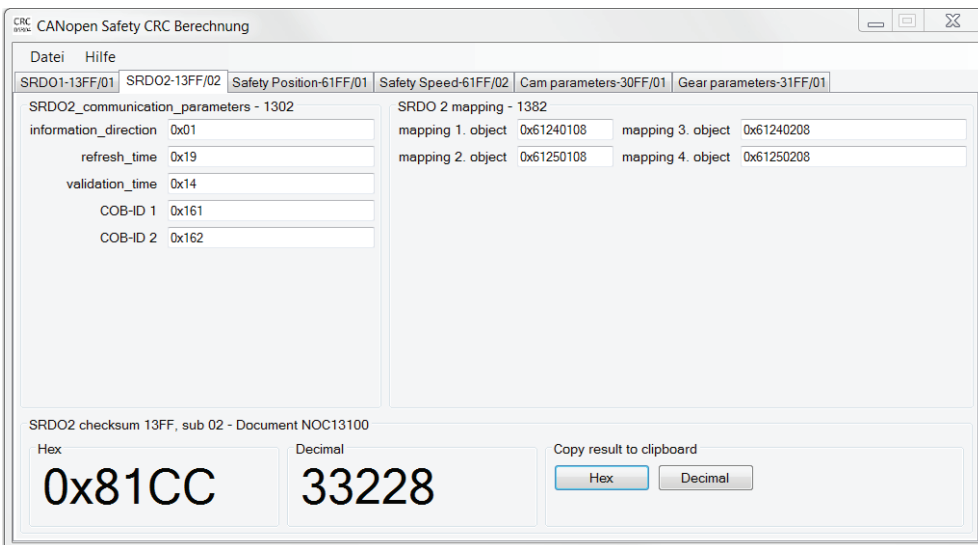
CRC CANopen Safety CRC Berechnung

Datei Hilfe

SRDO1-13FF/01 SRDO2-13FF/02 Safety Position-61FF/01 Safety Speed-61FF/02 Cam parameters-30FF/01 Gear parameters-31FF/01

SRDO2_communication_parameters - 1302

information_direction 0x01

refresh_time 0x19

validation_time 0x14

COB-ID 1 0x161

COB-ID 2 0x162

SRDO 2 mapping - 1382

mapping 1. object 0x61240108

mapping 3. object 0x61240208

mapping 2. object 0x61250108

mapping 4. object 0x61250208

SRDO2 checksum 13FF, sub 02 - Document NOC13100

Hex

0x81CC

Decimal

33228

Copy result to clipboard

Hex

Decimal